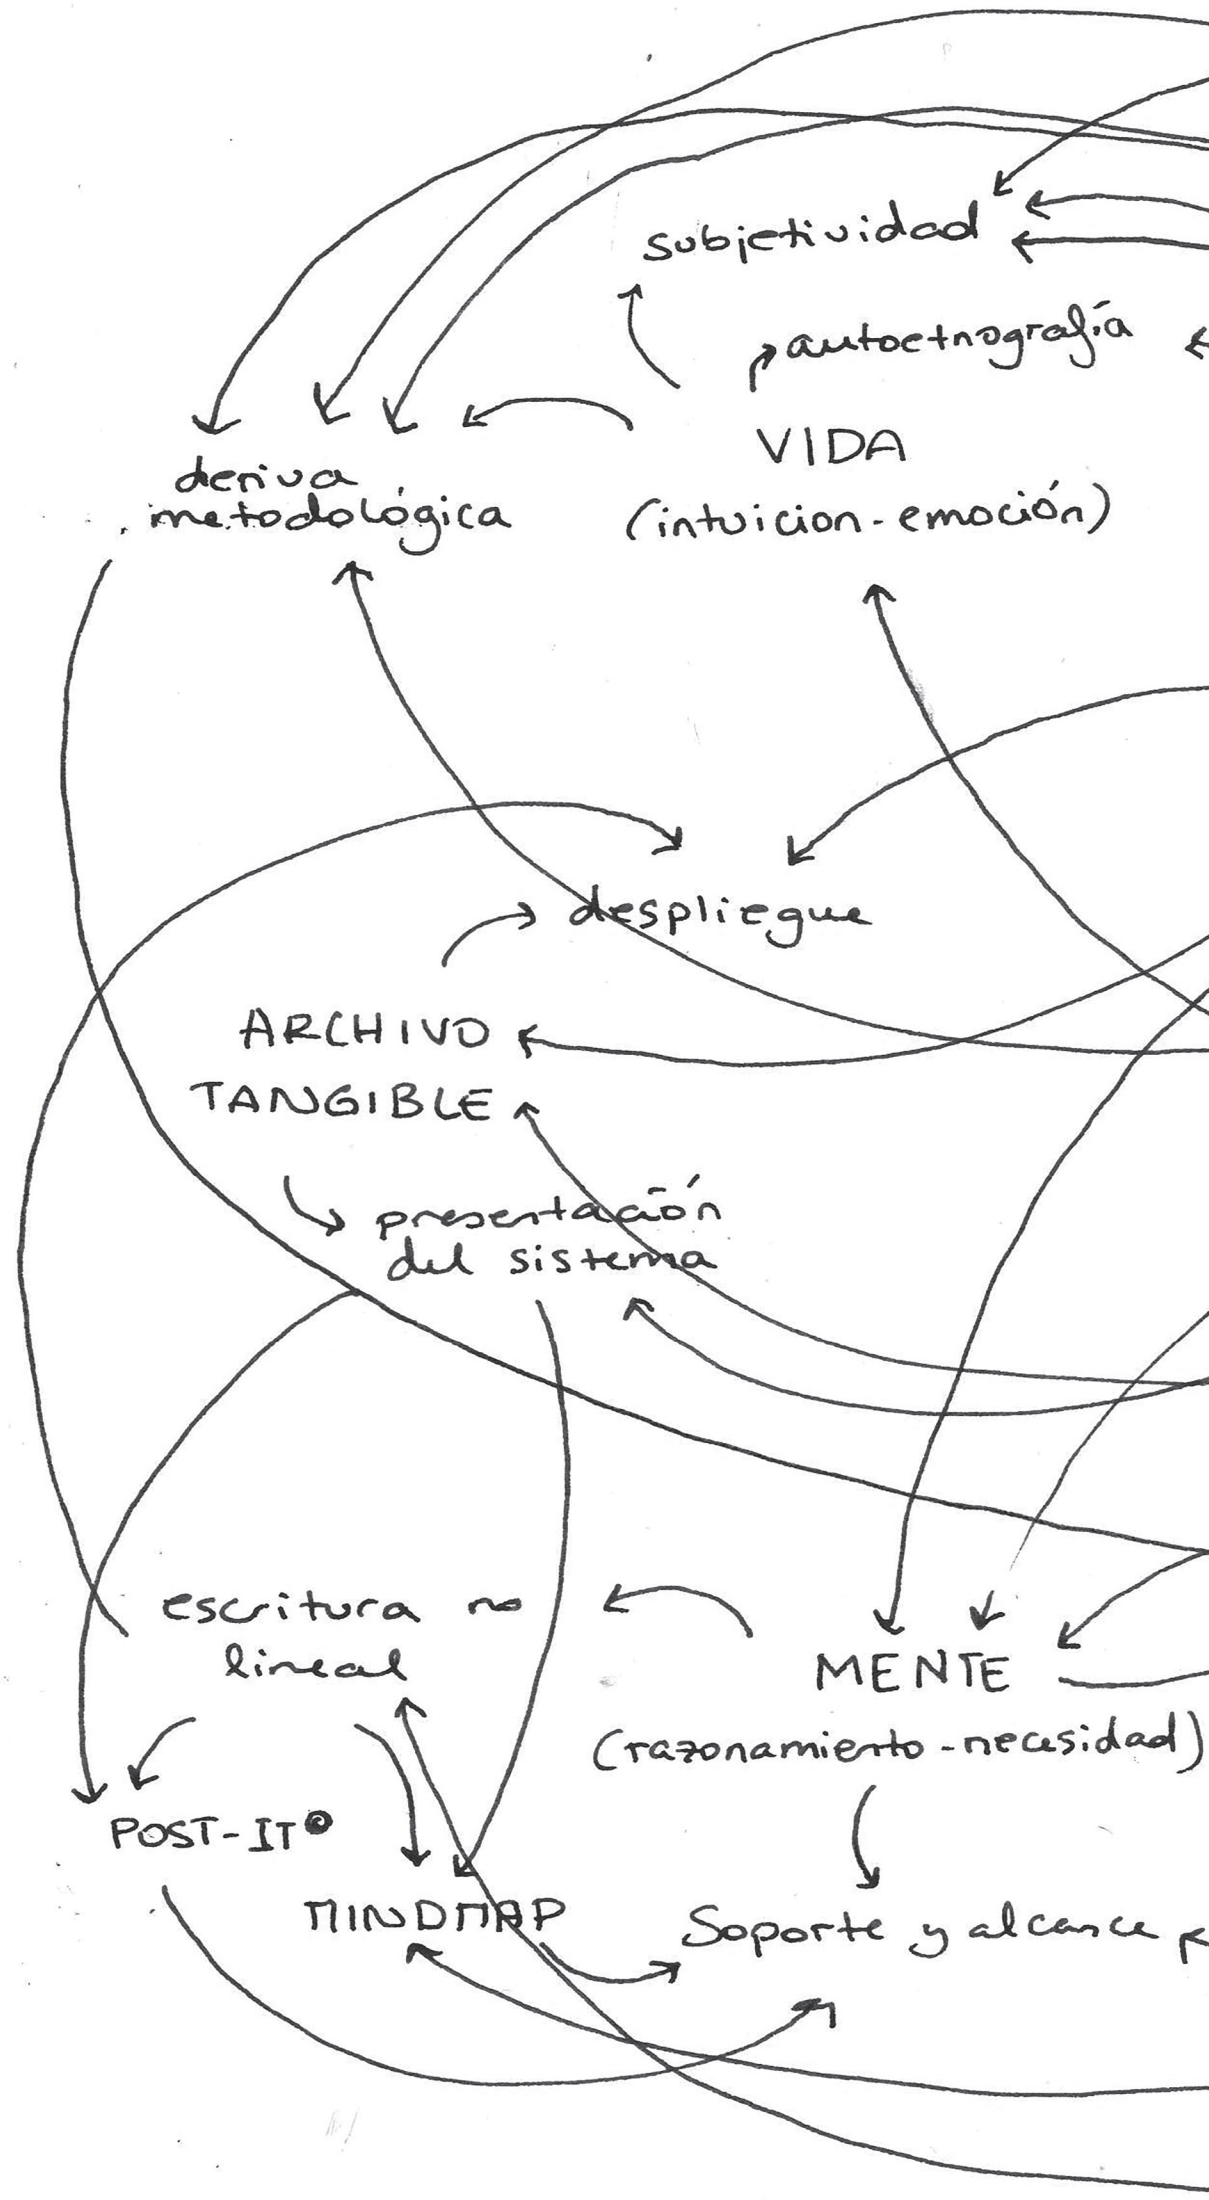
subjetividad

autoetnografía

deriva metodológica

VIDA
(intuicion-emoción)

despliegue

ARCHIVO
TANGIBLE

presentación
del sistema

escritura no
lineal

MENTE
(razonamiento-necesidad)

POST-IT®

MINDMAP

Soporte y alcance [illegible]